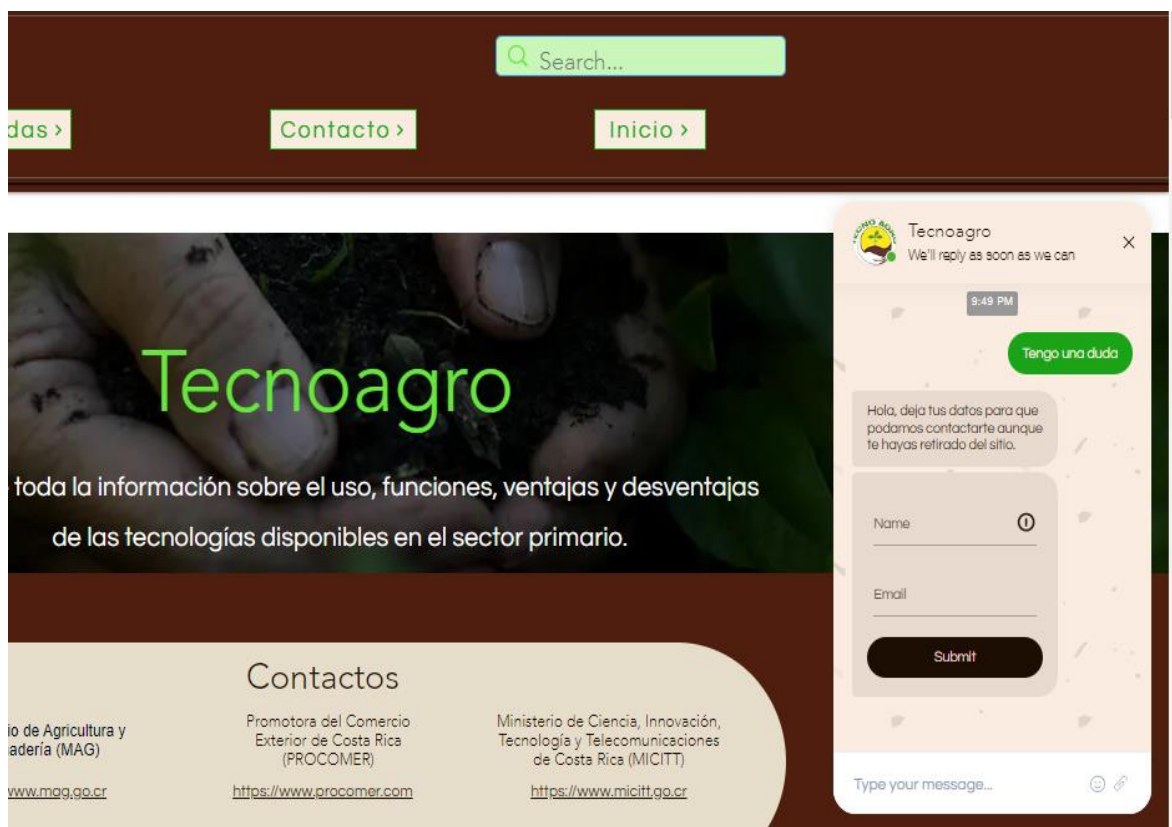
Search...

das ›

Contacto ›

Inicio ›

Tecnoagro

toda la información sobre el uso, funciones, ventajas y desventajas de las tecnologías disponibles en el sector primario.

Contactos

io de Agricultura y adería (MAG)

www.mag.go.cr

Promotora del Comercio Exterior de Costa Rica (PROCOMER)

https://www.procomer.com

Ministerio de Ciencia, Innovación, Tecnología y Telecomunicaciones de Costa Rica (MICITT)

https://www.micitt.go.cr

Tecnoagro
We'll reply as soon as we can

9:49 PM

Tengo una duda

Hola, deja tus datos para que podamos contactarte aunque te hayas retirado del sitio.

Name

Email

Submit

Type your message...